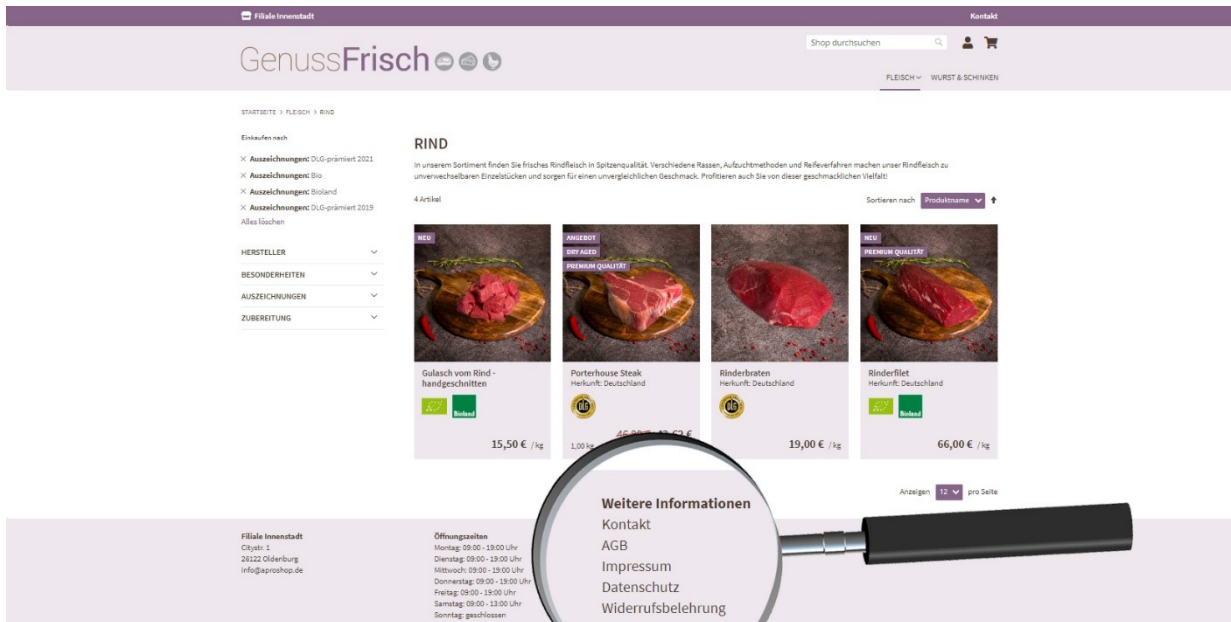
Filiale Innenstadt

Kontakt

GenussFrisch

Shop durchsuchen

FLEISCH WURST & SCHINKEN

STARTSEITE > FLEISCH > RIND

Einkaufen nach

× Auszeichnungen: DLG-prämiert 2021
× Auszeichnungen: Bio
× Auszeichnungen: Bioland
× Auszeichnungen: DLG-prämiert 2019
Alles löschen

HERSTELLER
BESONDERHEITEN
AUSZEICHNUNGEN
ZUBEREITUNG

RIND

In unserem Sortiment finden Sie frisches Rindfleisch in Spitzenqualität. Verschiedene Rassen, Aufzuchtmethoden und Reifeverfahren machen unser Rindfleisch zu unverwechselbaren Einzelstücken und sorgen für einen unvergleichlichen Geschmack. Profitieren auch Sie von dieser geschmacklichen Vielfalt!

4 Artikel

Sortieren nach Produktname

NEU

Gulasch vom Rind - handgeschnitten

Bioland

15,50 € /kg

ANGEBOT
DRY AGED
PREMIUM QUALITÄT

Porterhouse Steak
Herkunft: Deutschland

1,00 kg

Rinderbraten
Herkunft: Deutschland

19,00 € /kg

NEU
PREMIUM QUALITÄT

Rinderfilet
Herkunft: Deutschland

Bioland

66,00 € /kg

Anzeigen 12 pro Seite

Filiale Innenstadt
Citystr. 1
26122 Oldenburg
info@aproshop.de

Öffnungszeiten
Montag: 09:00 - 19:00 Uhr
Dienstag: 09:00 - 19:00 Uhr
Mittwoch: 09:00 - 19:00 Uhr
Donnerstag: 09:00 - 19:00 Uhr
Freitag: 09:00 - 19:00 Uhr
Samstag: 09:00 - 13:00 Uhr
Sonntag: geschlossen

Weitere Informationen
Kontakt
AGB
Impressum
Datenschutz
Widerrufsbelehrung